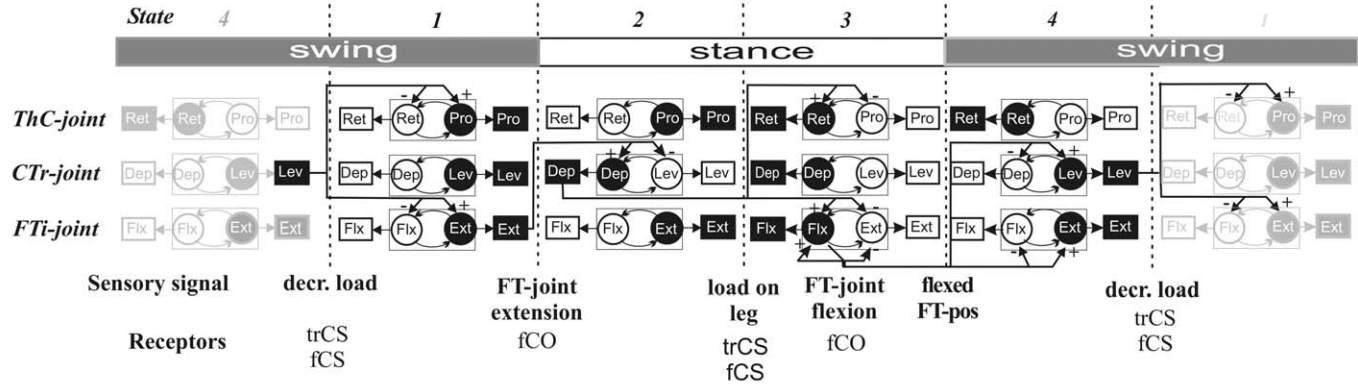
State 4 1 2 3 4 1

swing stance swing

ThC-joint Ret Ret Pro Pro Ret Ret Pro Pro Ret Ret Pro Pro Ret Ret Pro Pro Ret Ret Pro Pro Ret Ret Pro Pro

CTr-joint Dep Dep Lev Lev Lev Dep Dep Lev Lev Dep Dep Lev Lev Dep Dep Lev Lev Dep Dep Lev Lev Dep Dep Lev Lev

FTi-joint Flx Flx Ext Ext Flx Flx Ext Ext Flx Flx Ext Ext Flx Flx Ext Ext Flx Flx Ext Ext Flx Flx Ext Ext

Sensory signal decr. load FT-joint extension load on leg FT-joint flexion flexed FT-pos decr. load

Receptors trCS fCS fCO trCS fCS fCO trCS fCS